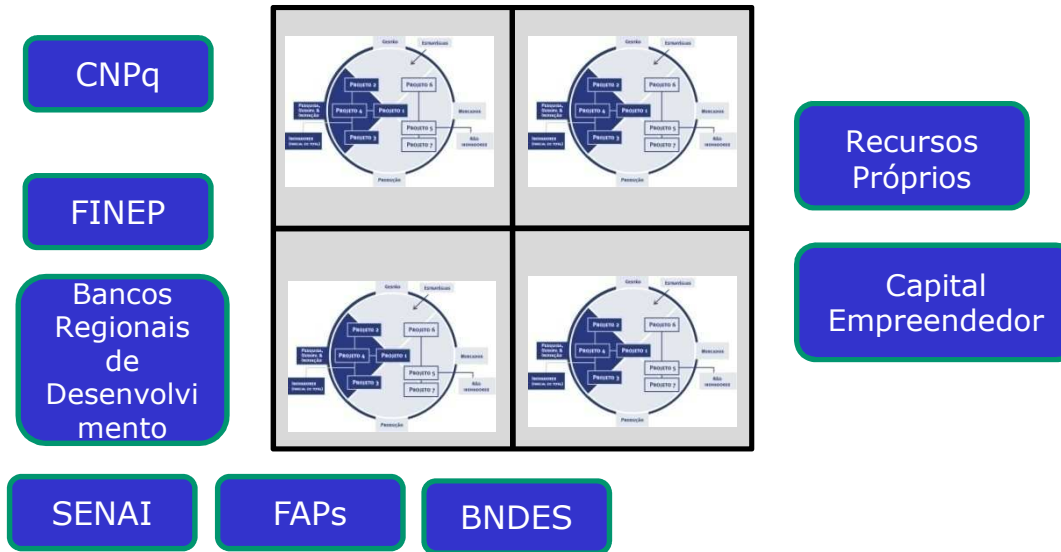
CNPq

FINEP

Bancos Regionais de Desenvolvimento

Gestão
Estratégias
Projeto 2
Projeto 6
Pesquisa, Desenv. & Inovação
Projeto 4
Projeto 1
Mercados
Projeto 5
Projeto 3
Projeto 7
Inovadores (início do título)
Não inovadores
Produção

Gestão
Estratégias
Projeto 2
Projeto 6
Pesquisa, Desenv. & Inovação
Projeto 4
Projeto 1
Mercados
Projeto 5
Projeto 3
Projeto 7
Inovadores (início do título)
Não inovadores
Produção

Gestão
Estratégias
Projeto 2
Projeto 6
Pesquisa, Desenv. & Inovação
Projeto 4
Projeto 1
Mercados
Projeto 5
Projeto 3
Projeto 7
Inovadores (início do título)
Não inovadores
Produção

Gestão
Estratégias
Projeto 2
Projeto 6
Pesquisa, Desenv. & Inovação
Projeto 4
Projeto 1
Mercados
Projeto 5
Projeto 3
Projeto 7
Inovadores (início do título)
Não inovadores
Produção

Recursos Próprios

Capital Empreendedor

SENAI

FAPs

BNDES